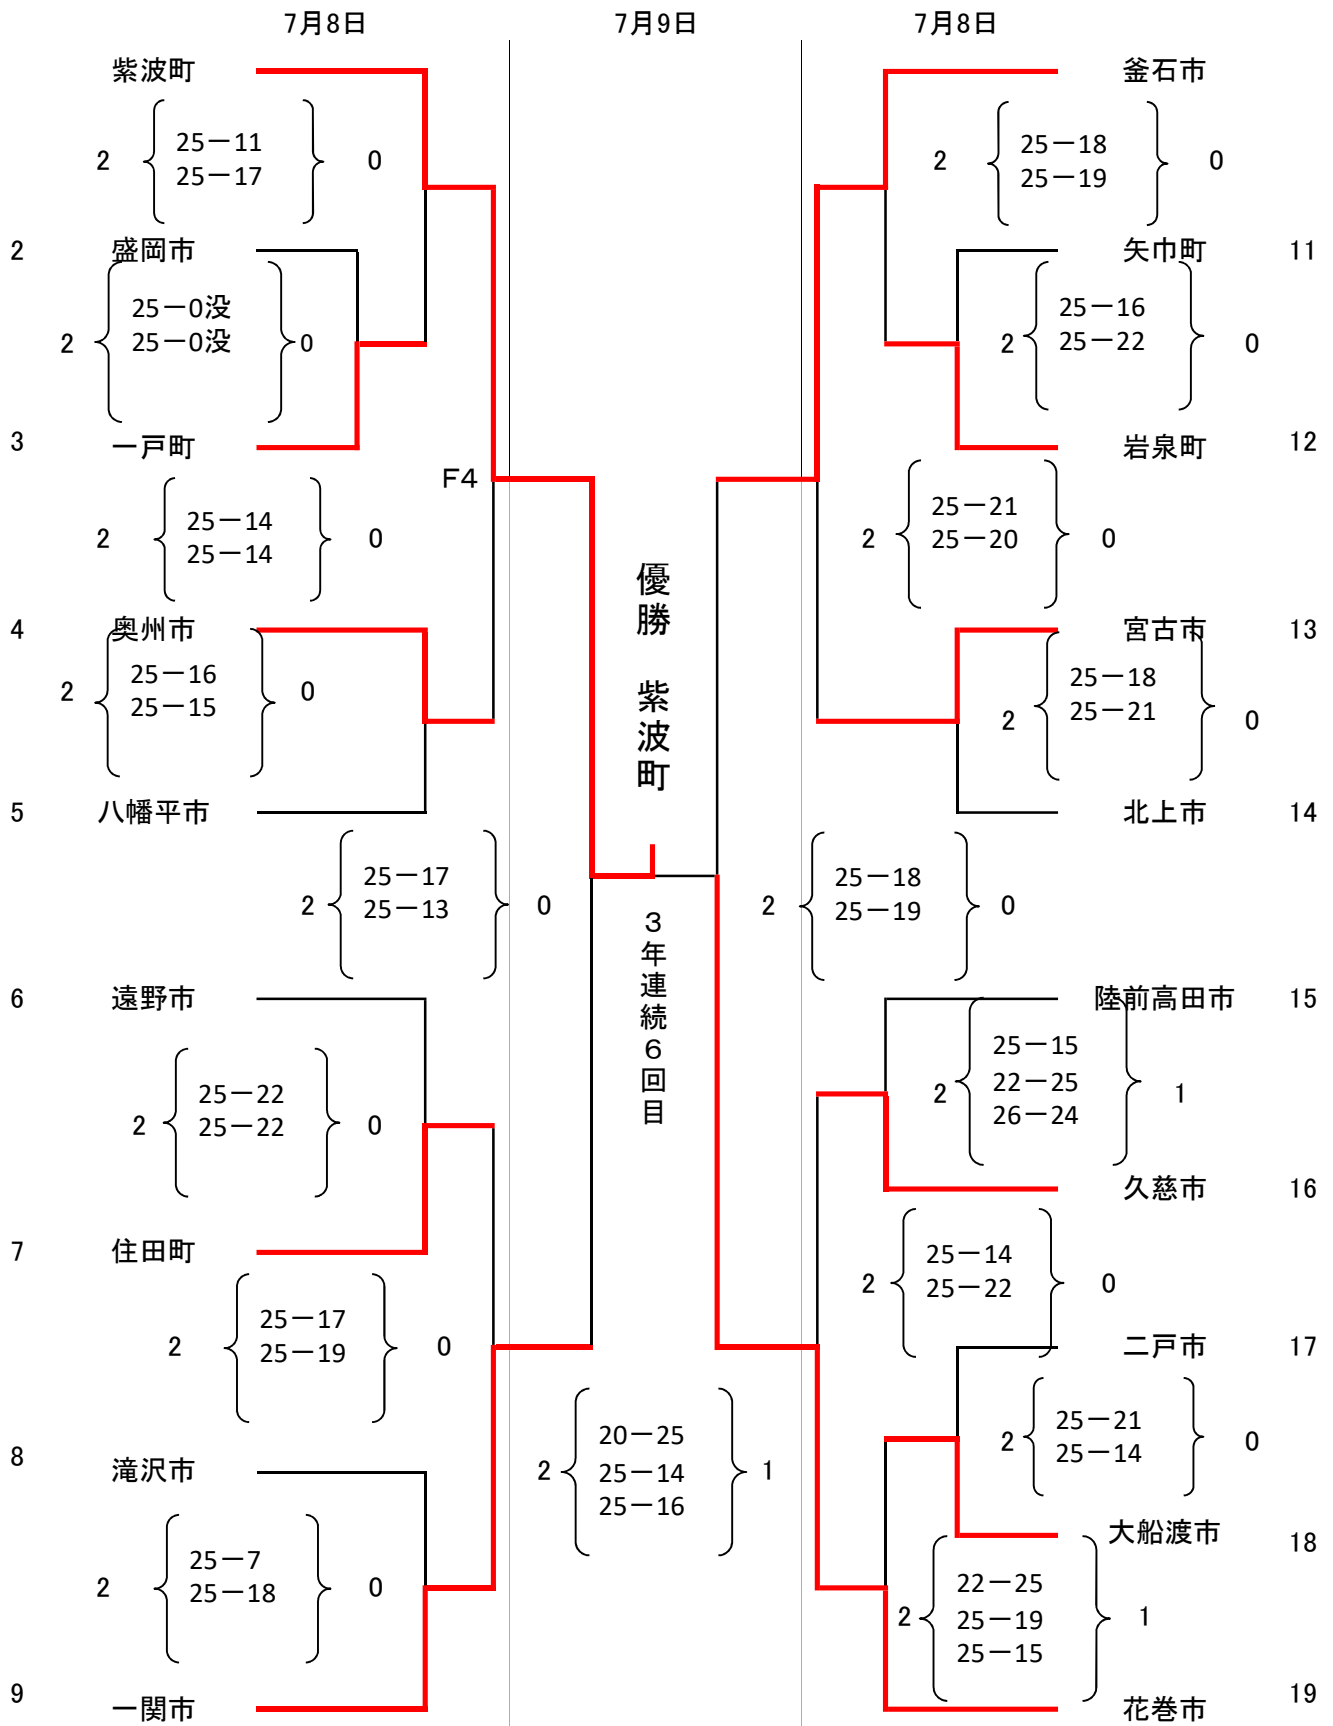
7月8日

7月9日

7月8日

紫波町
2 25－11 25－17 0
2 盛岡市
2 25－0没 25－0没 0
3 一戸町
F4
2 25－14 25－14 0
4 奥州市
2 25－16 25－15 0
5 八幡平市
2 25－17 25－13 0
6 遠野市
2 25－22 25－22 0
7 住田町
2 25－17 25－19 0
8 滝沢市
2 25－7 25－18 0
9 一関市

優勝 紫波町

３年連続６回目

2 20－25 25－14 25－16 1

釜石市
2 25－18 25－19 0
矢巾町 11
2 25－16 25－22 0
岩泉町 12
2 25－21 25－20 0
宮古市 13
2 25－18 25－21 0
北上市 14
2 25－18 25－19 0
陸前高田市 15
2 25－15 22－25 26－24 1
久慈市 16
2 25－14 25－22 0
二戸市 17
2 25－21 25－14 0
大船渡市 18
2 22－25 25－19 25－15 1
花巻市 19